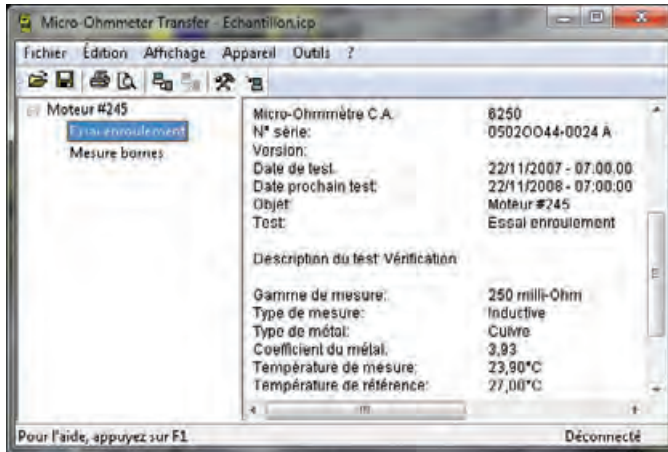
Micro-Ohmmeter Transfer - Echantillon.icp

Fichier Édition Affichage Appareil Outils ?

Moteur #245
Essai enroulement
Mesure bornes

| | |
|---|---|
| Micro-Ohmmètre C.A. | 6250 |
| N° série: | 0502O044-0024 A |
| Version: | |
| Date de test. | 22/11/2007 - 07:00:00 |
| Date prochain test: | 22/11/2008 - 07:00:00 |
| Objet: | Moteur #245 |
| Test: | Essai enroulement |

Description du test: Vérification

| | |
|---|---|
| Gamme de mesure: | 250 milli-Ohm |
| Type de mesure: | Inductive |
| Type de métal: | Cuivre |
| Coefficient du métal. | 3,93 |
| Température de mesure: | 23,90°C |
| Température de référence: | 27,00°C |

Pour l'aide, appuyez sur F1

Déconnecté